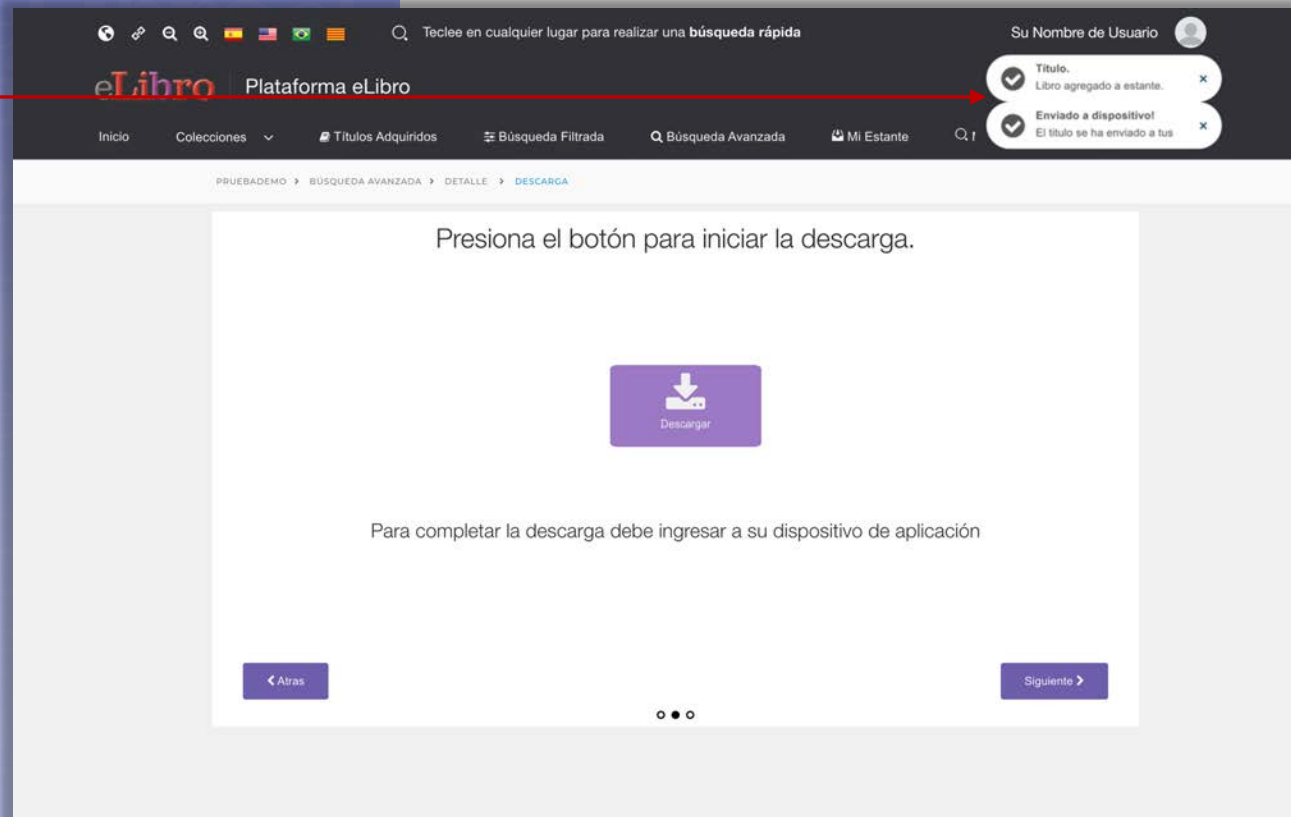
Teclee en cualquier lugar para realizar una **búsqueda rápida**

Su Nombre de Usuario

eLibro Plataforma eLibro

Título.
Libro agregado a estante.

Enviado a dispositivo!
El título se ha enviado a tus

Inicio Colecciones Títulos Adquiridos Búsqueda Filtrada Búsqueda Avanzada Mi Estante

PRUEBADEMO > BÚSQUEDA AVANZADA > DETALLE > DESCARGA

Presiona el botón para iniciar la descarga.

Descargar

Para completar la descarga debe ingresar a su dispositivo de aplicación

< Atras

Siguiente >